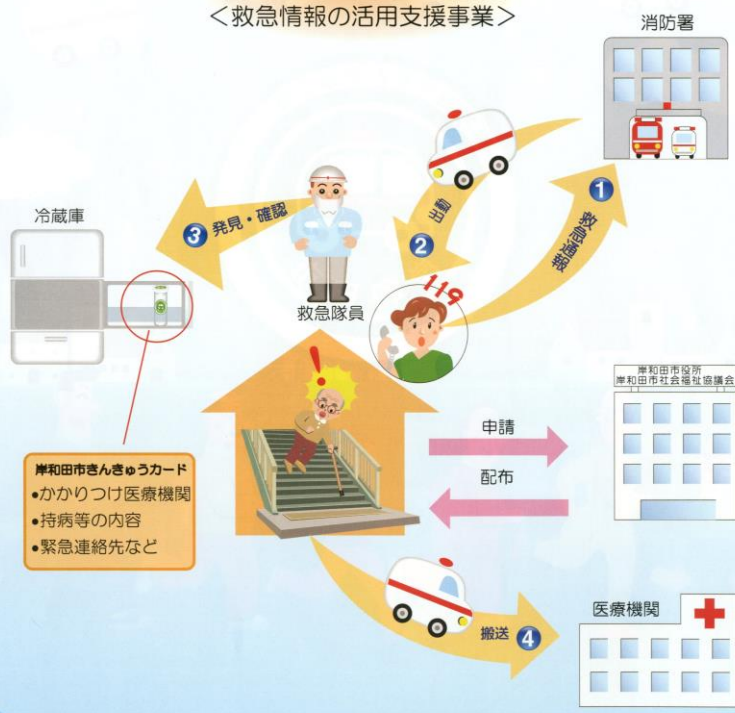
＜救急情報の活用支援事業＞

消防署

① 救急通報

② 出動

③ 発見・確認

冷蔵庫

救急隊員

119

岸和田市きんきゅうカード
•かかりつけ医療機関
•持病等の内容
•緊急連絡先など

岸和田市役所
岸和田市社会福祉協議会

申請

配布

医療機関

搬送 ④